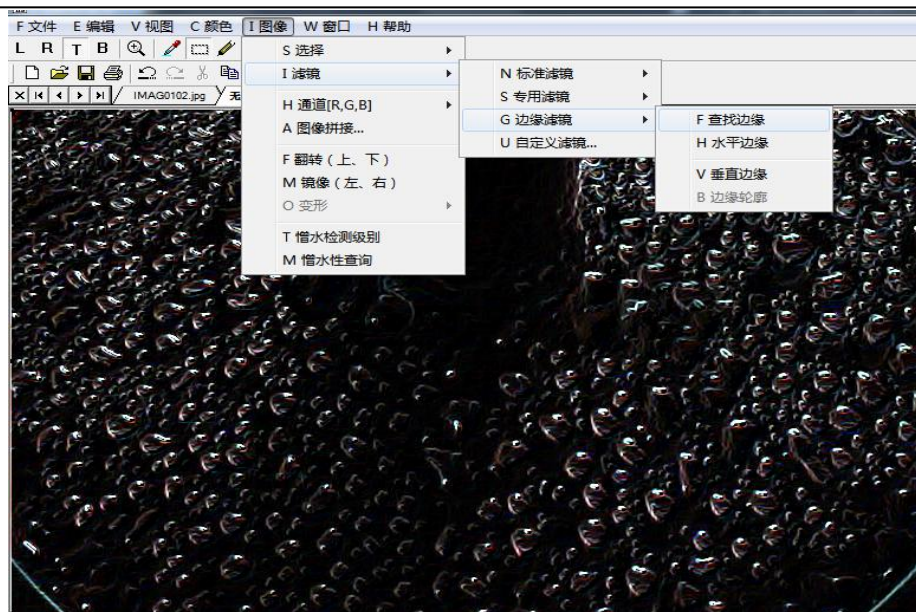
F 文件 E 编辑 V 视图 C 颜色 I 图像 W 窗口 H 帮助

L R T B

IMAG0102.jpg 无

S 选择
I 滤镜
H 通道[R,G,B]
A 图像拼接...
F 翻转（上、下）
M 镜像（左、右）
O 变形
T 憎水检测级别
M 憎水性查询

N 标准滤镜
S 专用滤镜
G 边缘滤镜
U 自定义滤镜...

F 查找边缘
H 水平边缘
V 垂直边缘
B 边缘轮廓